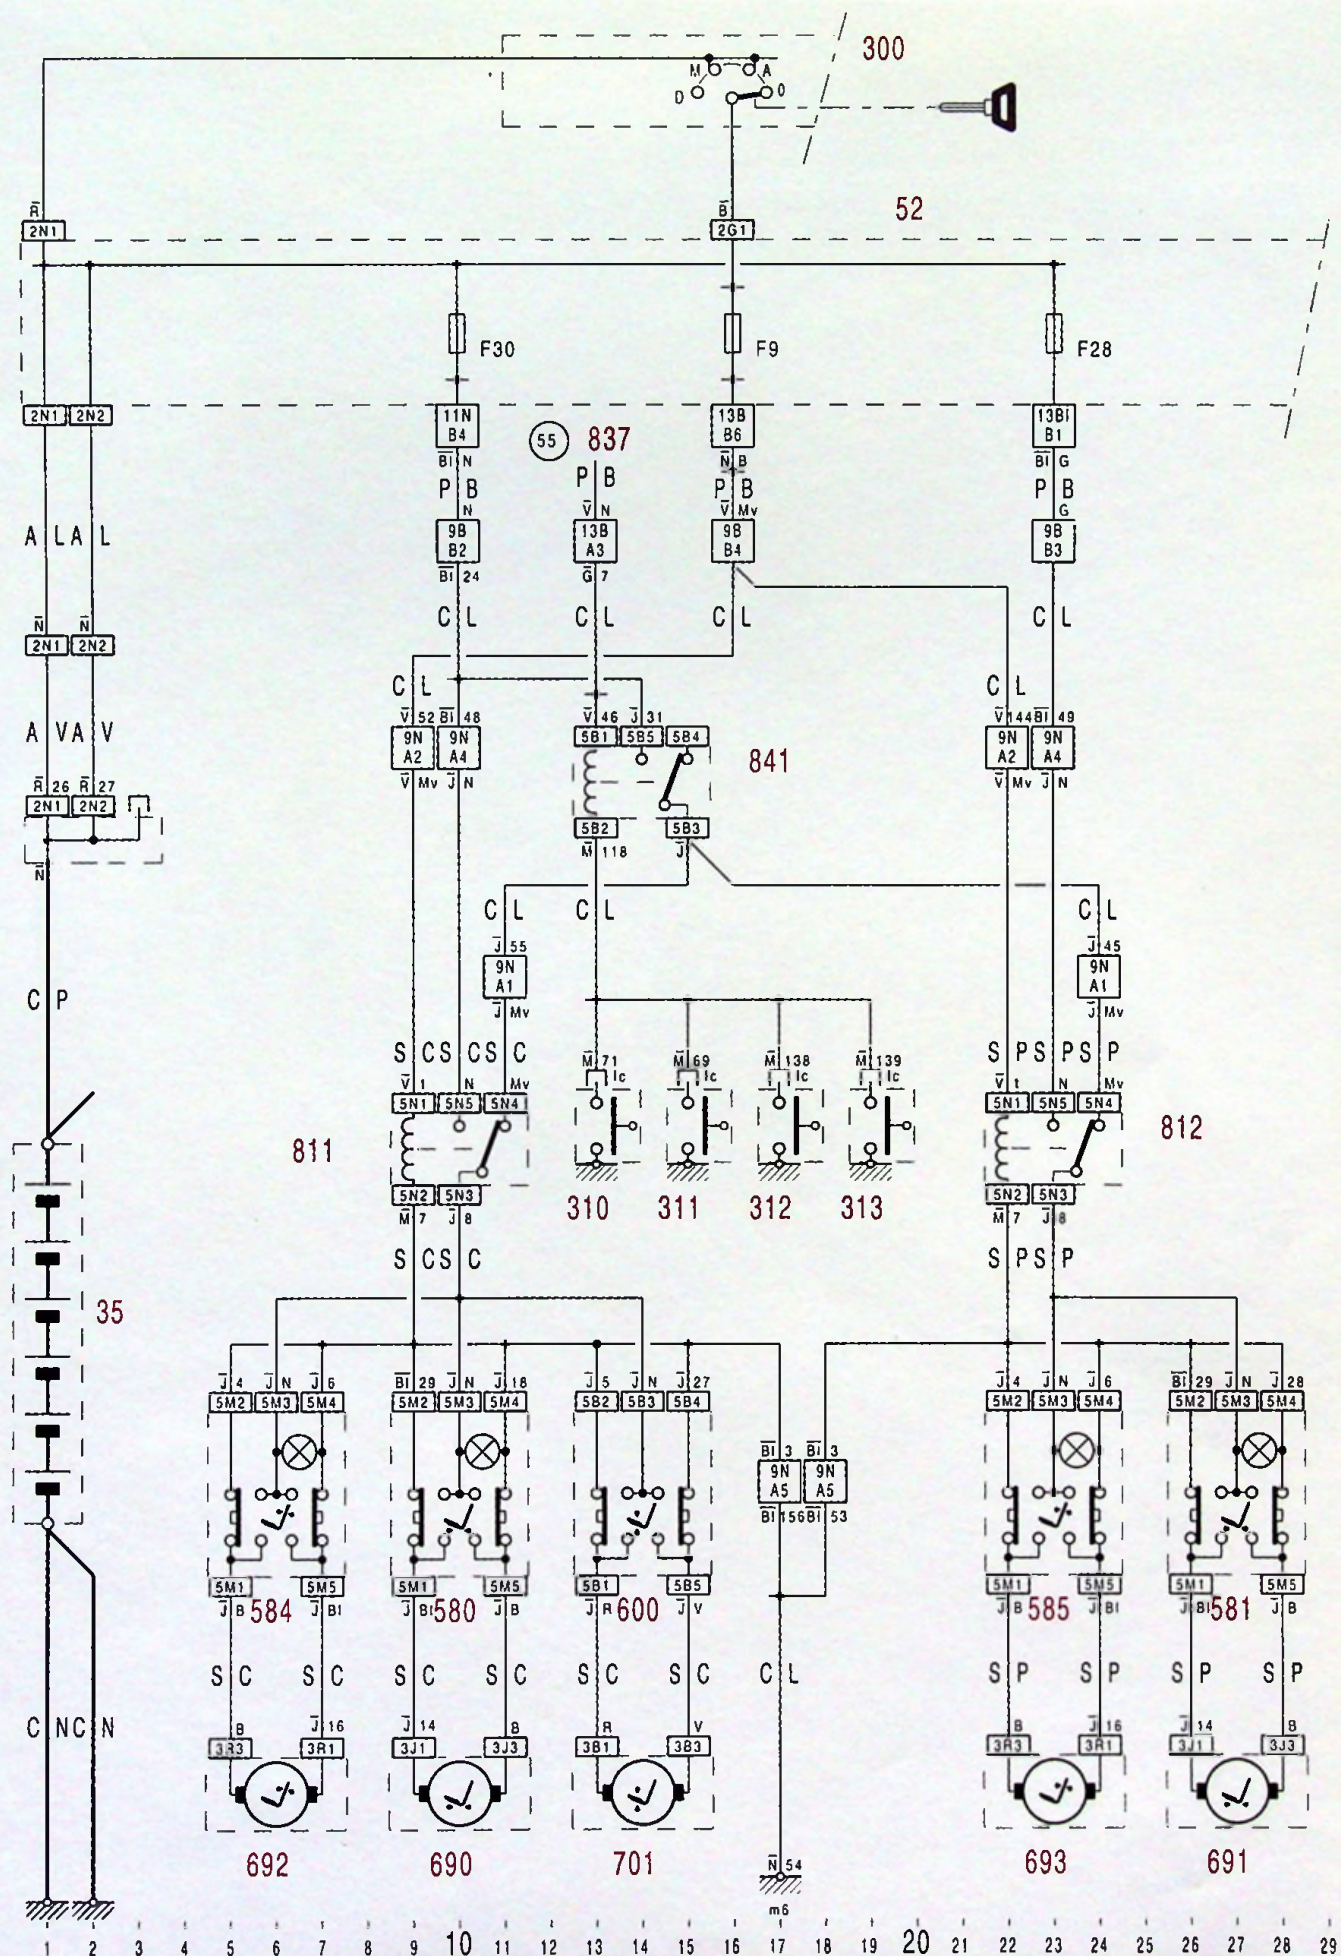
300
M A
D 0

52
$\bar{R}$
2N1
$\bar{B}$
2G1

F30 F9 F28

2N1 2N2
11N B4
55 837
13B B6
13Bi B1
Bi N
P B
N B
P B
V Mv
Bi G
P B
G
N
9B B2
V N
13B A3
9B B4
9B B3
A L A L
Bi 24
G 7
C L
C L
C L
C L
$\bar{N}$ $\bar{N}$
2N1 2N2
C L
V 52 Bi 48
9N A2 9N A4
V Mv J N
V 46 J 31
5B1 5B5 5B4
841
C L
V 144 Bi 49
9N A2 9N A4
V Mv J N
A V A V
R 26 R 27
2N1 2N2
5B2 5B3
M 118 J
N
C L
C L
C L
J 55
9N A1
J Mv
J 45
9N A1
J Mv
C P
S C S C S C
V 1 N Mv
5N1 5N5 5N4
M 71 Ic
M 69 Ic
M 138 Ic
M 139 Ic
S P S P S P
V 1 N Mv
5N1 5N5 5N4
812
811
5N2 5N3
M 7 J 8
310 311 312 313
5N2 5N3
M 7 J 8
35
S C S C
S P S P
J 4 J N J 6
5M2 5M3 5M4
Bi 29 J N J 18
5M2 5M3 5M4
J 5 J N J 27
5B2 5B3 5B4
J 4 J N J 6
5M2 5M3 5M4
Bi 29 J N J 28
5M2 5M3 5M4
Bi 3 Bi 3
9N A5 9N A5
Bi 156 Bi 53
5M1 5M5
J B 584 J Bi
5M1 5M5
J Bi 580 J B
5B1 5B5
J R 600 J V
5M1 5M5
J B 585 J Bi
5M1 5M5
J Bi 581 J B
S C S C
S C S C
S C S C
C L
S P S P
S P S P
C N C N
B J 16
3R3 3R1
J 14 B
3J1 3J3
R V
3B1 3B3
B J 16
3R3 3R1
J 14 B
3J1 3J3
692 690 701
N 54
m6
693 691
1 2 3 4 5 6 7 8 9 10 11 12 13 14 15 16 17 18 19 20 21 22 23 24 25 26 27 28 29